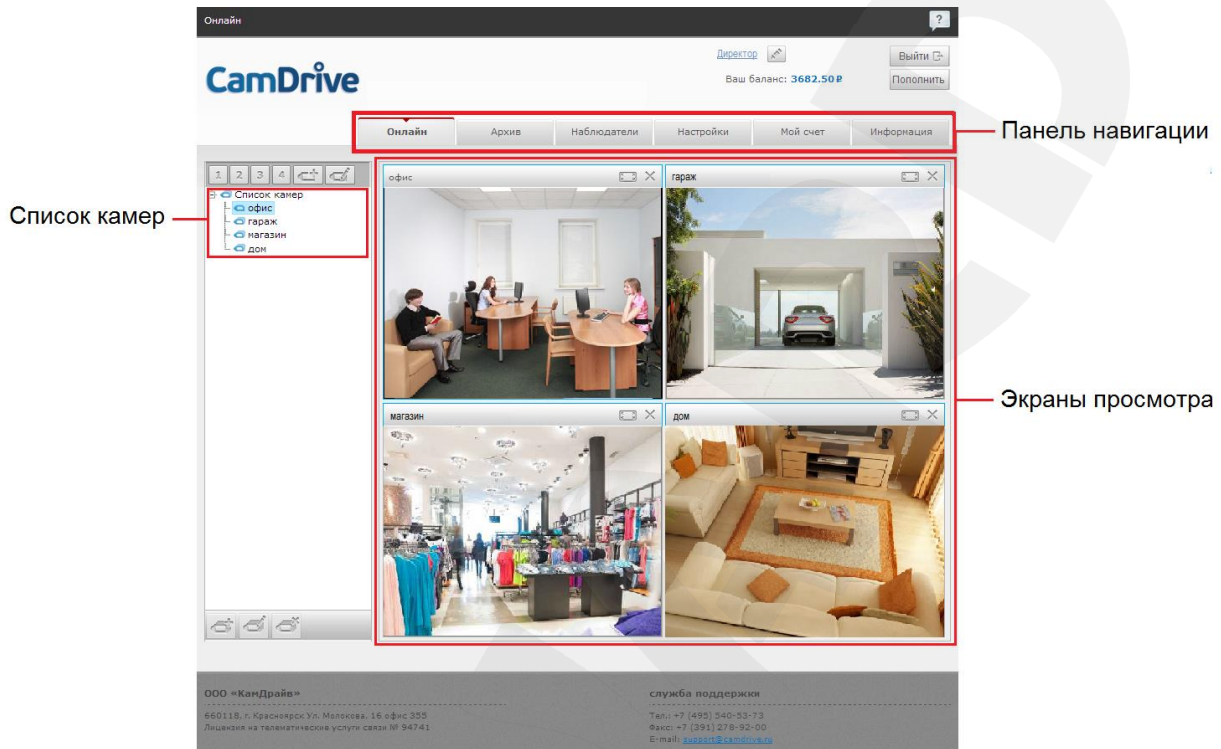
Онлайн

?

CamDrive

Директор

Выйти

Ваш баланс: 3682.50 ₽

Пополнить

Онлайн | Архив | Наблюдатели | Настройки | Мой счет | Информация

Панель навигации

1 2 3 4

Список камер

Список камер
офис
гараж
магазин
дом

офис

гараж

магазин

дом

Экраны просмотра

ООО «КамДрайв»

660118, г. Красноярск Ул. Молокова, 16 офис 355
Лицензия на телематические услуги связи № 94741

служба поддержки

Тел.: +7 (495) 540-53-73
Факс: +7 (391) 278-92-00
E-mail: support@camdrive.ru